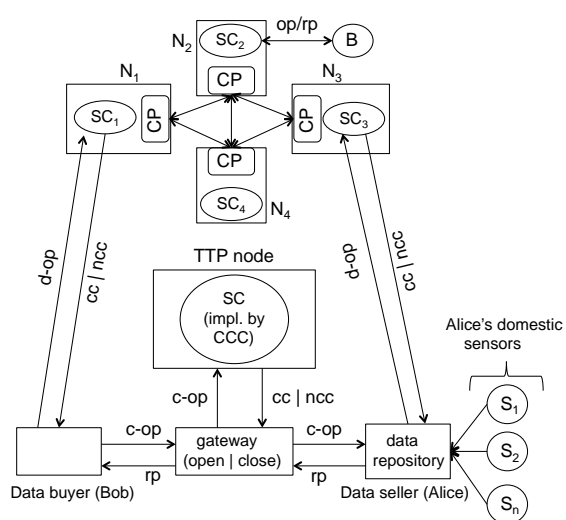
$N_2$
$SC_2$
op/rp
B
CP
$N_1$
$SC_1$
CP
$N_3$
CP
$SC_3$
CP
$SC_4$
$N_4$
d-op
cc | ncc
TTP node
SC
(impl. by
CCC)
d-op
cc | ncc
Alice's domestic sensors
c-op
cc | ncc
$S_1$
c-op
c-op
gateway
(open | close)
data repository
$S_2$
rp
rp
Data buyer (Bob)
Data seller (Alice)
$S_n$